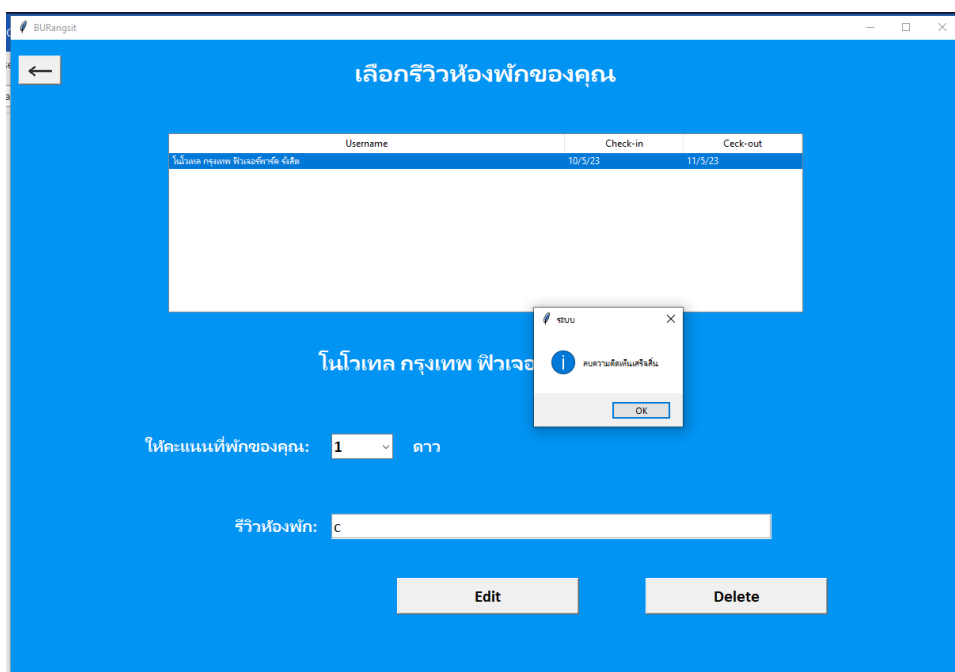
BURangsit

←

เลือกรีวิวห้องพักของคุณ

| Username | Check-in | Ceck-out |
|---|---|---|
| โนโวเทล กรุงเทพ ฟิวเจอร์พาร์ค รังสิต | 10/5/23 | 11/5/23 |

ระบบ

ลบความคิดเห็นเสร็จสิ้น

OK

โนโวเทล กรุงเทพ ฟิวเจอ

ให้คะแนนที่พักของคุณ: 1 ดาว

รีวิวห้องพัก: c

Edit

Delete